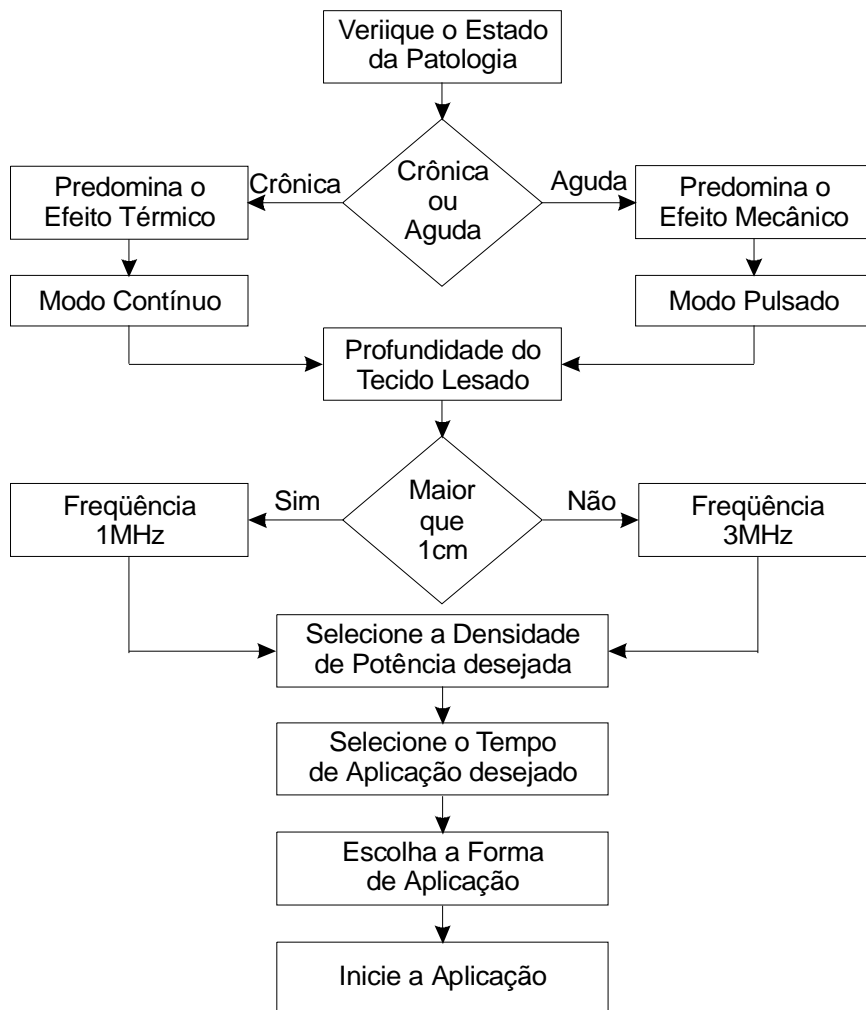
Veriique o Estado da Patologia

Crônica ou Aguda

Crônica

Aguda

Predomina o Efeito Térmico

Predomina o Efeito Mecânico

Modo Contínuo

Modo Pulsado

Profundidade do Tecido Lesado

Maior que 1cm

Sim

Não

Freqüência 1MHz

Freqüência 3MHz

Selecione a Densidade de Potência desejada

Selecione o Tempo de Aplicação desejado

Escolha a Forma de Aplicação

Inicie a Aplicação